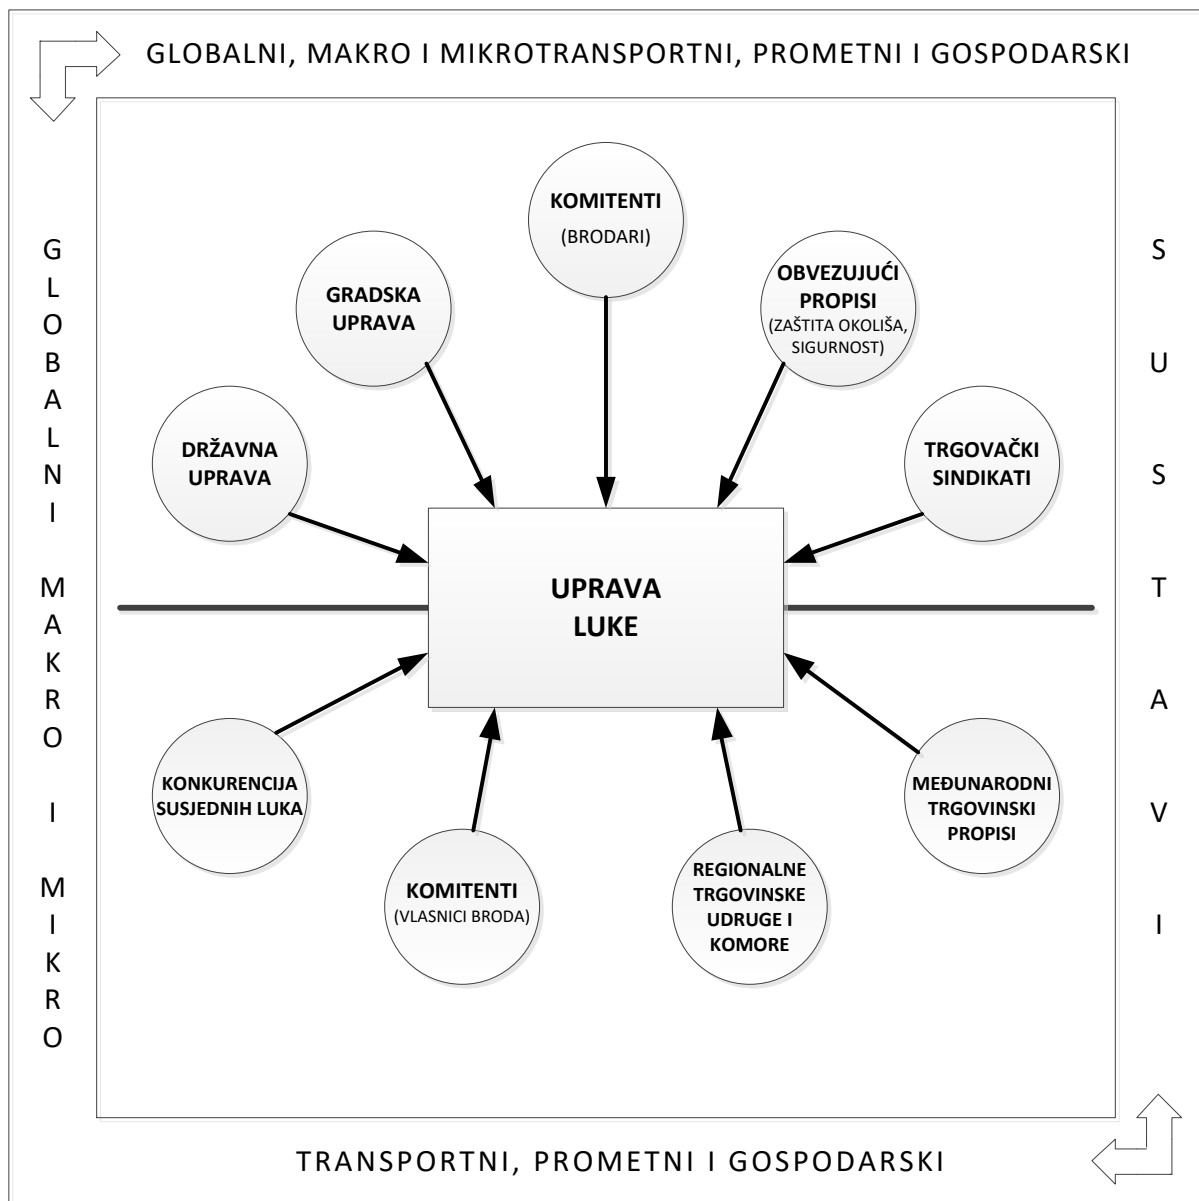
GLOBALNI, MAKRO I MIKROTRANSPORTNI, PROMETNI I GOSPODARSKI

G
L
O
B
A
L
N
I

M
A
K
R
O

I

M
I
K
R
O

KOMITENTI
(BRODARI)

GRADSKA UPRAVA

OBVEZUJUĆI PROPISI
(ZAŠTITA OKOLIŠA, SIGURNOST)

DRŽAVNA UPRAVA

TRGOVAČKI SINDIKATI

UPRAVA LUKE

KONKURENCIJA SUSJEDNIH LUKA

MEĐUNARODNI TRGOVINSKI PROPISI

KOMITENTI
(VLASNICI BRODA)

REGIONALNE TRGOVINSKE UDRUGE I KOMORE

S
U
S
T
A
V
I

TRANSPORTNI, PROMETNI I GOSPODARSKI